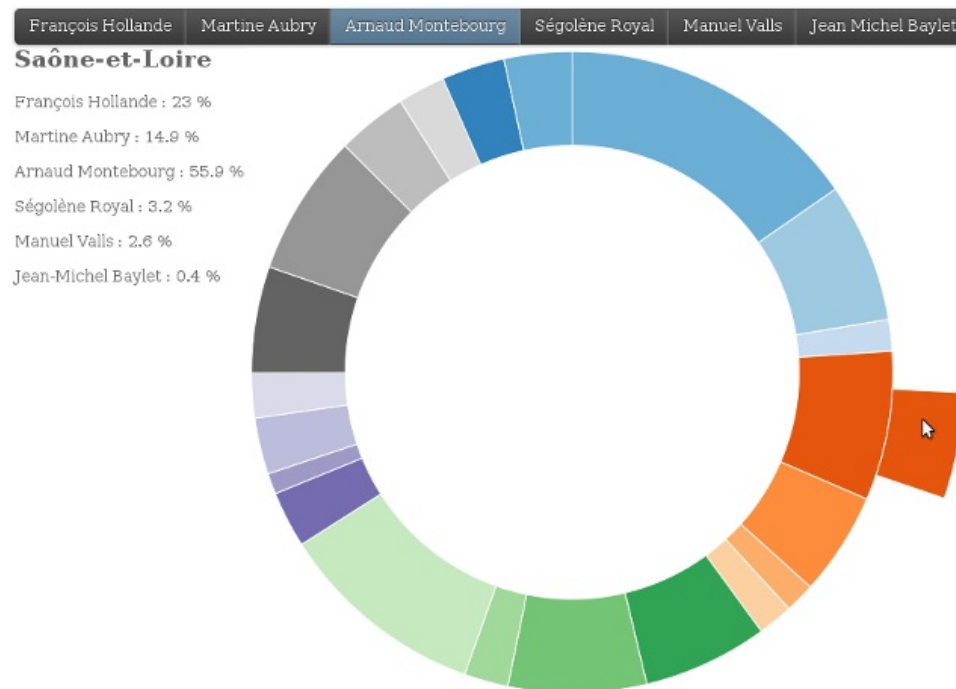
François Hollande | Martine Aubry | Arnaud Montebourg | Ségolène Royal | Manuel Valls | Jean Michel Baylet

Saône-et-Loire

François Hollande : 23 %

Martine Aubry : 14.9 %

Arnaud Montebourg : 55.9 %

Ségolène Royal : 3.2 %

Manuel Valls : 2.6 %

Jean-Michel Baylet : 0.4 %